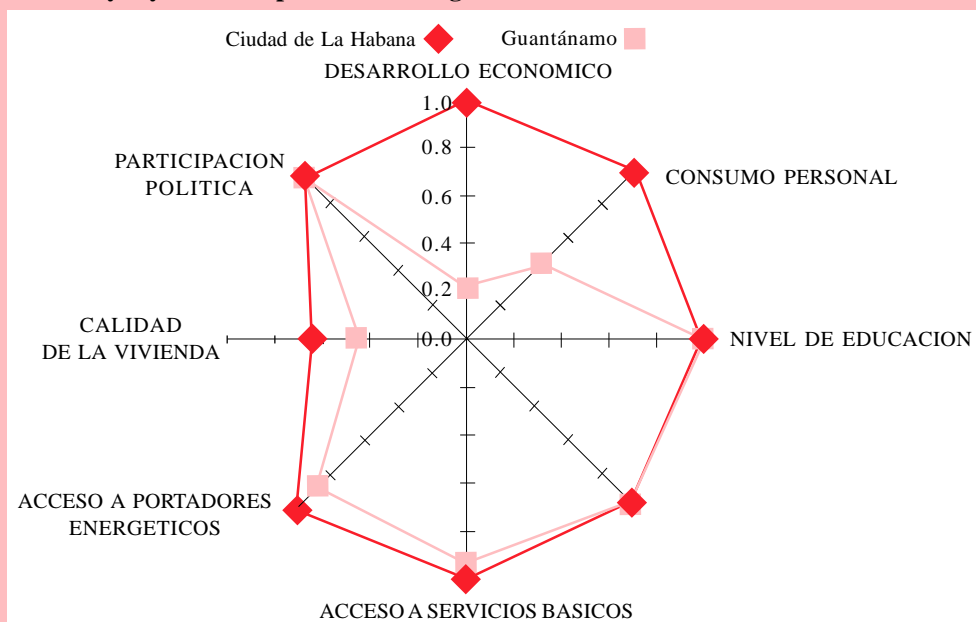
Ciudad de La Habana Guantánamo

DESARROLLO ECONOMICO

1.0
0.8
0.6
0.4
0.2
0.0

PARTICIPACION POLITICA

CONSUMO PERSONAL

CALIDAD DE LA VIVIENDA

NIVEL DE EDUCACION

ACCESO A PORTADORES ENERGETICOS

ACCESO A SERVICIOS BASICOS